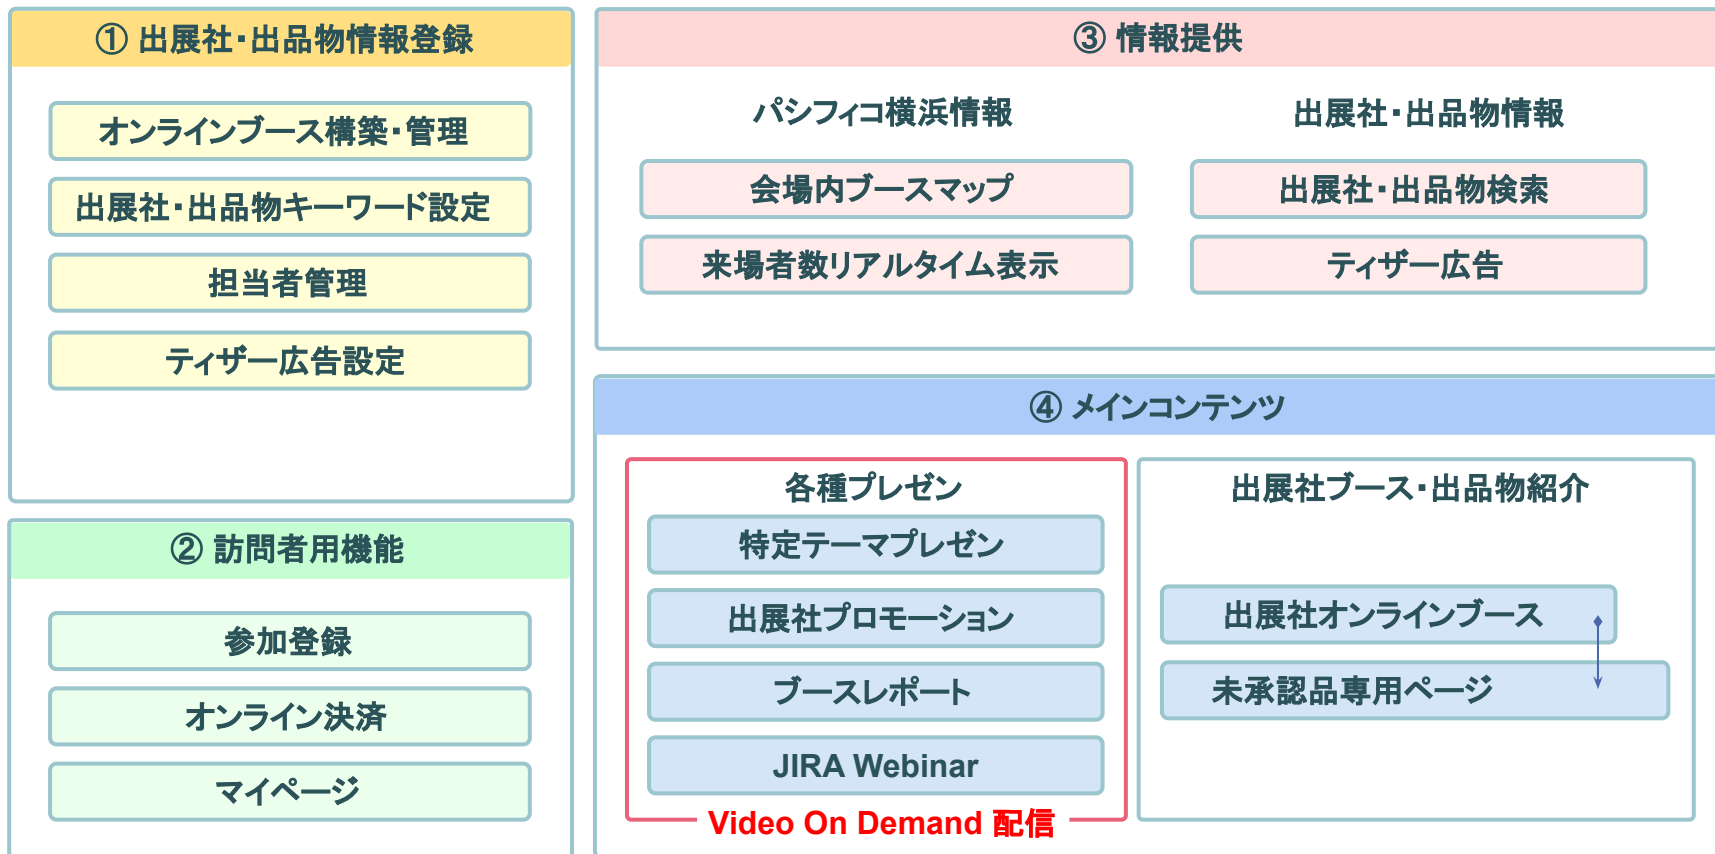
① 出展社･出品物情報登録

オンラインブース構築･管理

出展社･出品物キーワード設定

担当者管理

ティザー広告設定

② 訪問者用機能

参加登録

オンライン決済

マイページ

③ 情報提供

パシフィコ横浜情報

会場内ブースマップ

来場者数リアルタイム表示

出展社･出品物情報

出展社･出品物検索

ティザー広告

④ メインコンテンツ

各種プレゼン

特定テーマプレゼン

出展社プロモーション

ブースレポート

JIRA Webinar

Video On Demand 配信

出展社ブース･出品物紹介

出展社オンラインブース

未承認品専用ページ